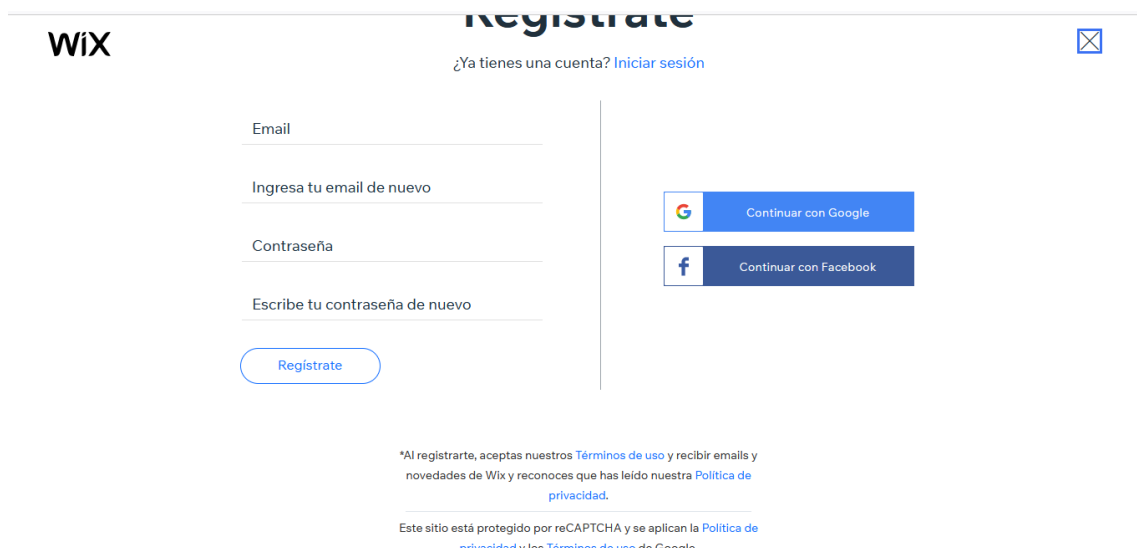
WiX

Regístrate

¿Ya tienes una cuenta? Iniciar sesión

Email

Ingresa tu email de nuevo

Contraseña

Escribe tu contraseña de nuevo

Regístrate

Continuar con Google

Continuar con Facebook

*Al registrarte, aceptas nuestros Términos de uso y recibir emails y novedades de Wix y reconoces que has leído nuestra Política de privacidad.

Este sitio está protegido por reCAPTCHA y se aplican la Política de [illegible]